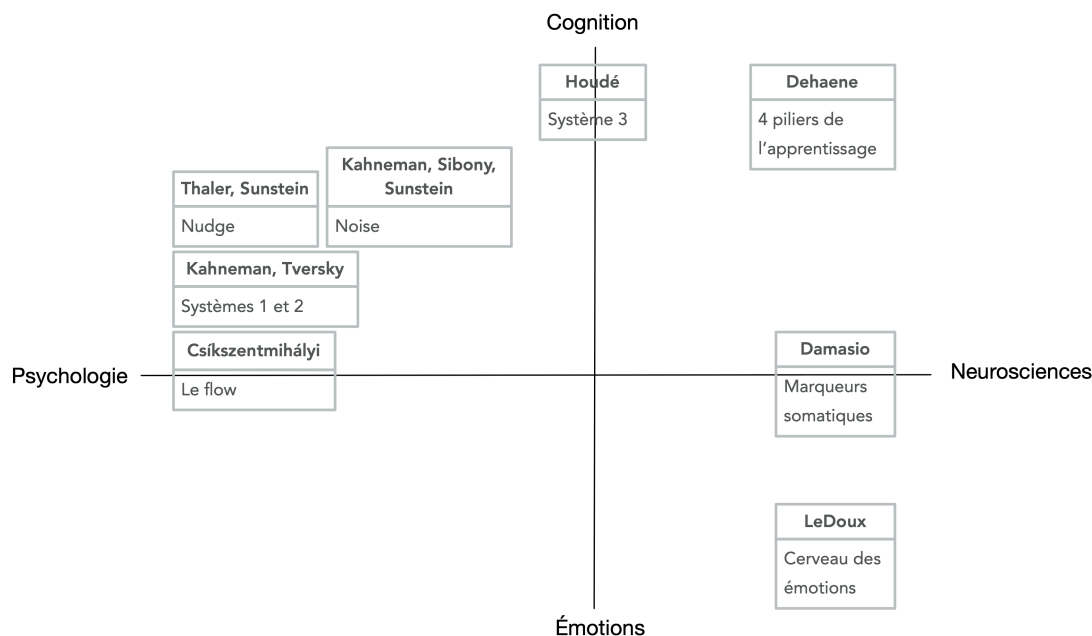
Cognition

Houdé
Système 3

Dehaene
4 piliers de l'apprentissage

Kahneman, Sibony, Sunstein
Noise

Thaler, Sunstein
Nudge

Kahneman, Tversky
Systèmes 1 et 2

Csíkszentmihályi
Le flow

Psychologie

Neurosciences

Damasio
Marqueurs somatiques

LeDoux
Cerveau des émotions

Émotions